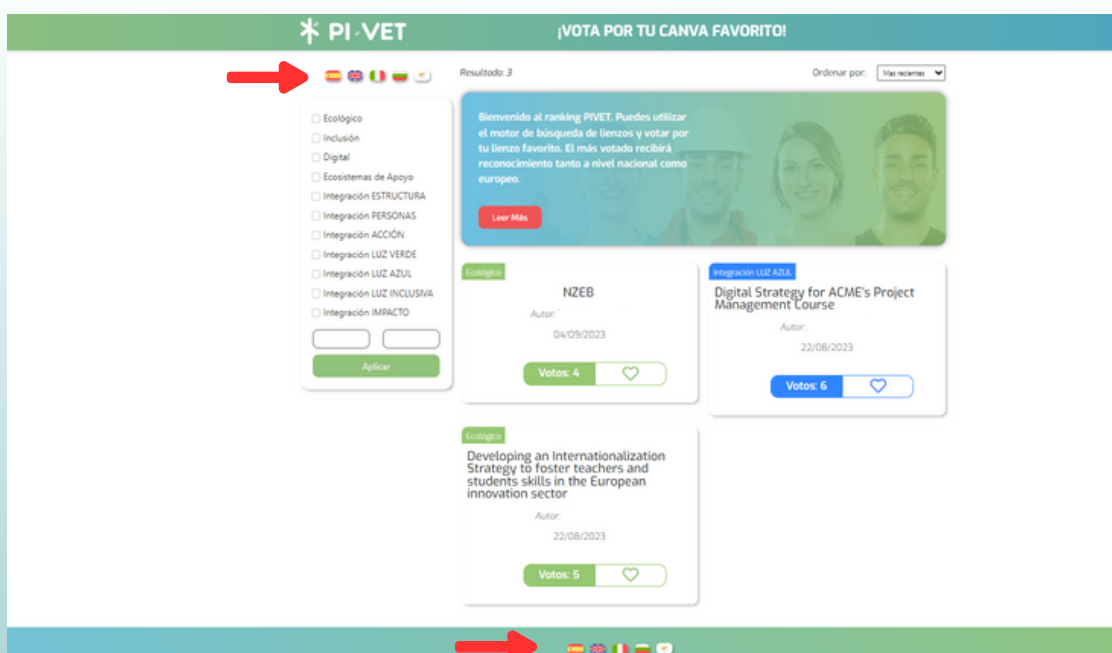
PI-VET

¡VOTA POR TU CANVA FAVORITO!

Resultado: 3

Ordenar por: Mas recientes

Ecológico
Inclusión
Digital
Ecosistemas de Apoyo
Integración ESTRUCTURA
Integración PERSONAS
Integración ACCIÓN
Integración LUZ VERDE
Integración LUZ AZUL
Integración LUZ INCLUSIVA
Integración IMPACTO

Aplicar

Bienvenido al ranking PIVET. Puedes utilizar el motor de búsqueda de lienzos y votar por tu lienzo favorito. El más votado recibirá reconocimiento tanto a nivel nacional como europeo.

Leer Más

Ecológico
NZEB
Autor:
04/09/2023
Votos: 4

Integración LUZ AZUL
Digital Strategy for ACME's Project Management Course
Autor:
22/08/2023
Votos: 6

Ecológico
Developing an Internationalization Strategy to foster teachers and students skills in the European innovation sector
Autor:
22/08/2023
Votos: 5